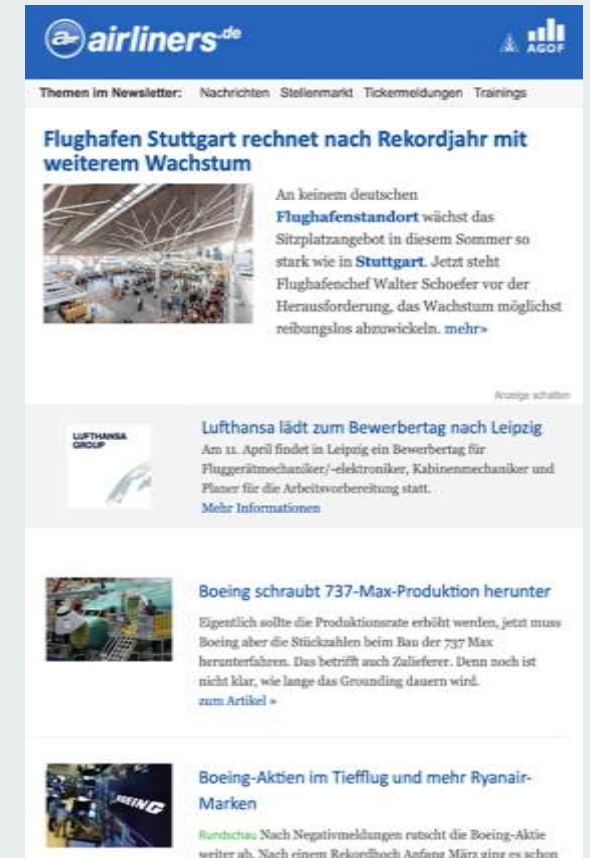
airliners.de

AGOF

Themen im Newsletter: Nachrichten Stellenmarkt Tickermeldungen Trainings

Flughafen Stuttgart rechnet nach Rekordjahr mit weiterem Wachstum

An keinem deutschen Flughafenstandort wächst das Sitzplatzangebot in diesem Sommer so stark wie in Stuttgart. Jetzt steht Flughafenchef Walter Schoefer vor der Herausforderung, das Wachstum möglichst reibungslos abzuwickeln. mehr»

Anzeige schalten

LUFTHANSA GROUP

Lufthansa lädt zum Bewerbertag nach Leipzig

Am 11. April findet in Leipzig ein Bewerbertag für Fluggerätmechaniker/-elektroniker, Kabinenmechaniker und Planer für die Arbeitsvorbereitung statt.
Mehr Informationen

Boeing schraubt 737-Max-Produktion herunter

Eigentlich sollte die Produktionsrate erhöht werden, jetzt muss Boeing aber die Stückzahlen beim Bau der 737 Max herunterfahren. Das betrifft auch Zulieferer. Denn noch ist nicht klar, wie lange das Grounding dauern wird.
zum Artikel »

Boeing-Aktien im Tiefflug und mehr Ryanair-Marken

Rundschau Nach Negativmeldungen rutscht die Boeing-Aktie weiter ab. Nach einem Rekordhoch Anfang März ging es schon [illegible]